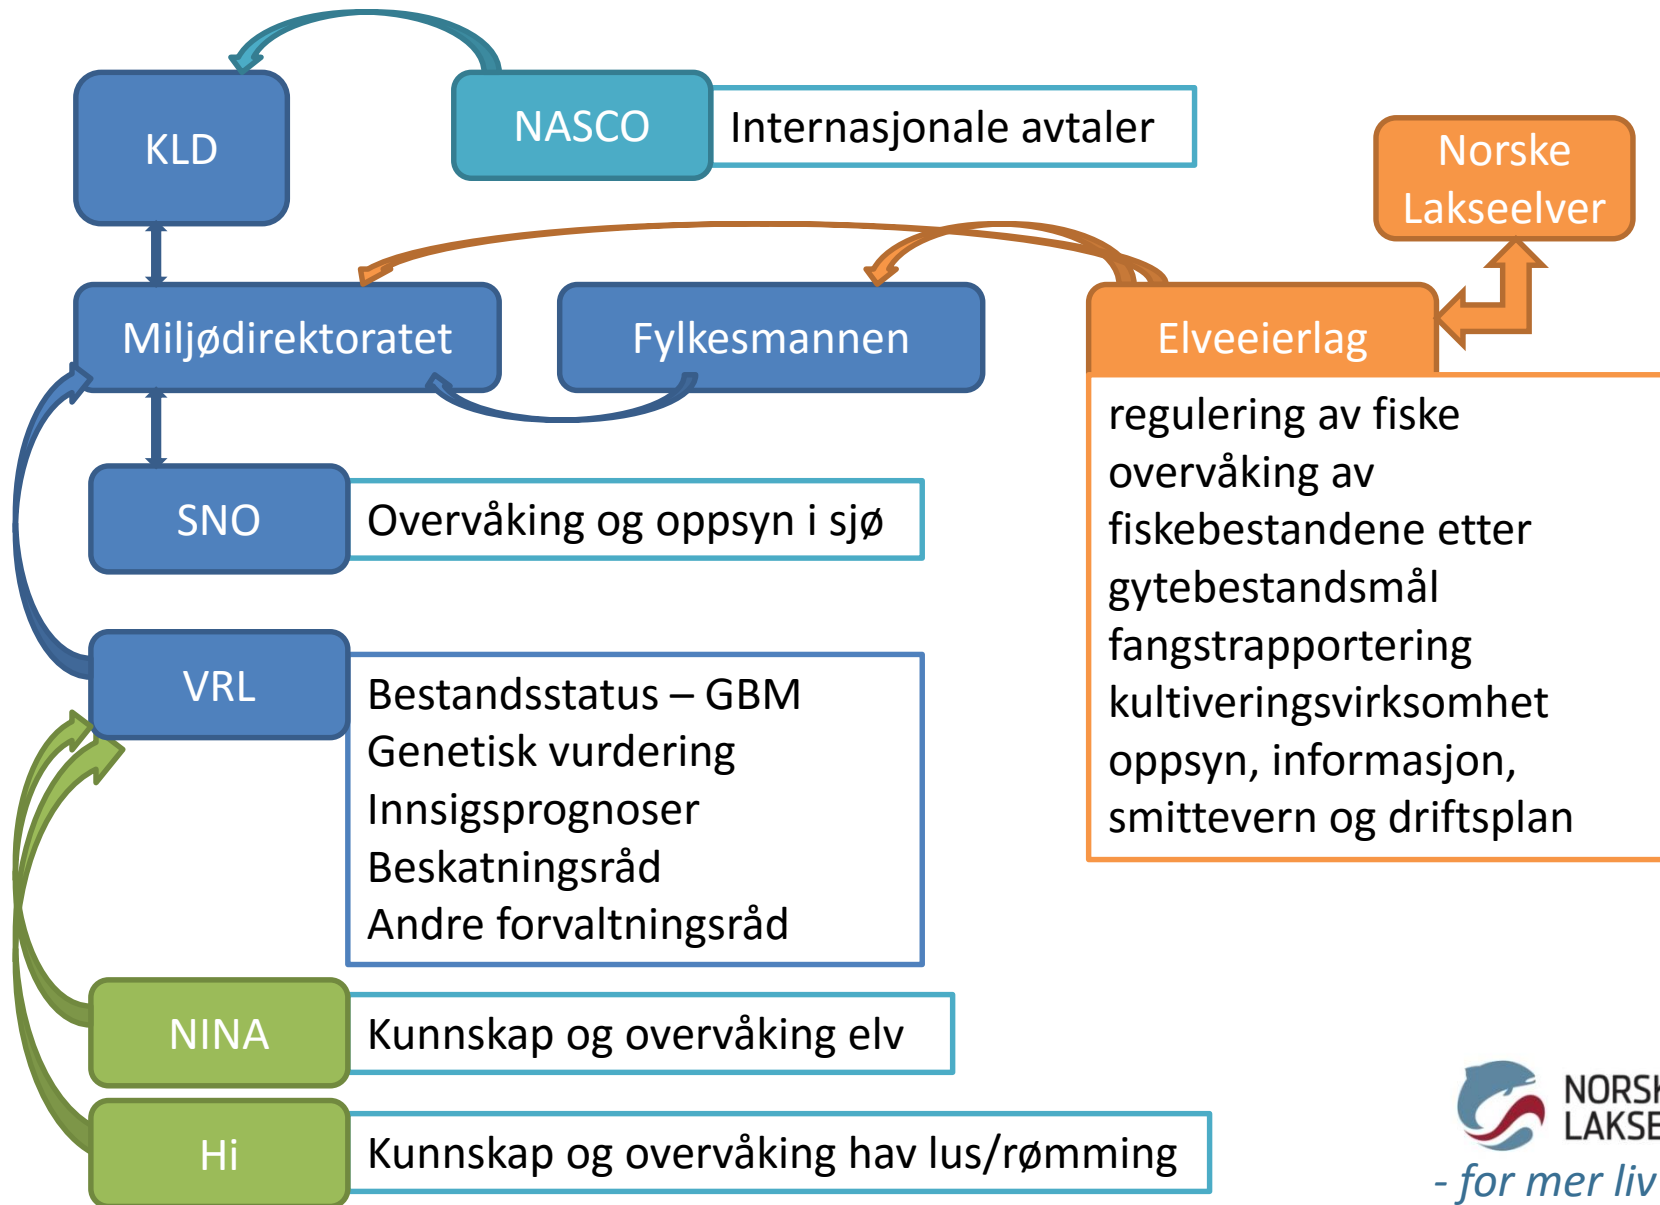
KLD

NASCO

Internasjonale avtaler

Norske Lakseelver

Miljødirektoratet

Fylkesmannen

Elveeierlag

regulering av fiske
overvåking av fiskebestandene etter gytebestandsmål
fangstrapportering
kultiveringsvirksomhet
oppsyn, informasjon, smittevern og driftsplan

SNO

Overvåking og oppsyn i sjø

VRL

Bestandsstatus – GBM
Genetisk vurdering
Innsigsprognoser
Beskatningsråd
Andre forvaltningsråd

NINA

Kunnskap og overvåking elv

Hi

Kunnskap og overvåking hav lus/rømming

NORSK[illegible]
LAKSE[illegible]
- for mer liv